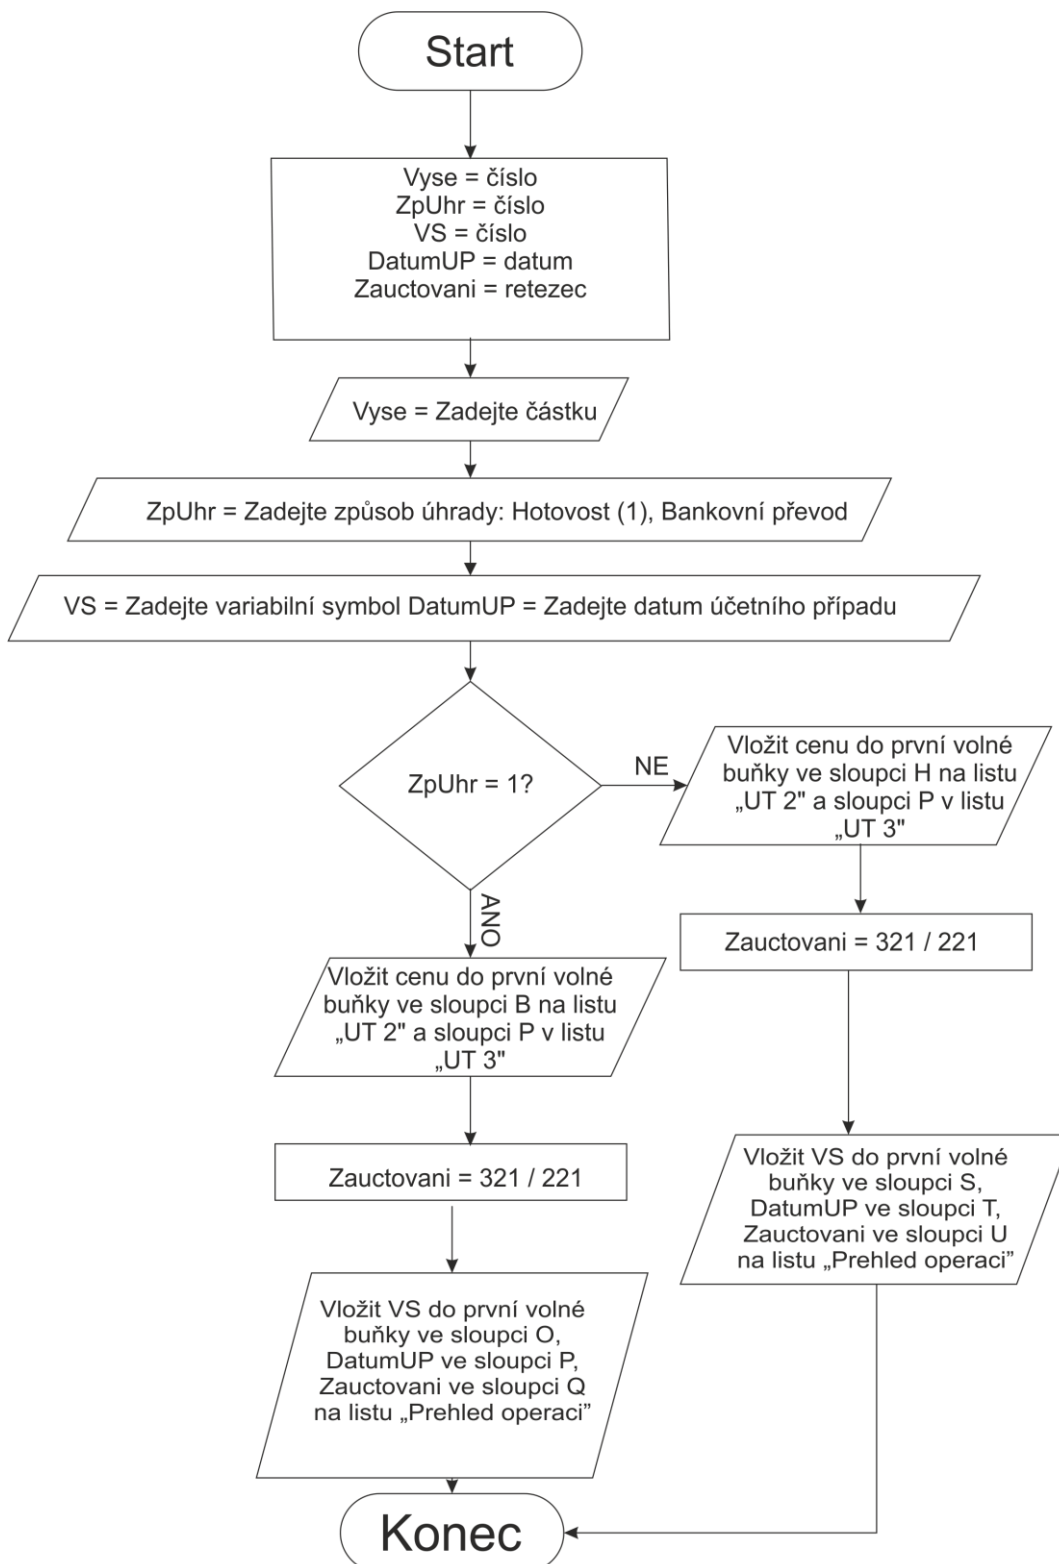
Start

Vyse = číslo
ZpUhr = číslo
VS = číslo
DatumUP = datum
Zauctovani = retezec

Vyse = Zadejte částku

ZpUhr = Zadejte způsob úhrady: Hotovost (1), Bankovní převod

VS = Zadejte variabilní symbol DatumUP = Zadejte datum účetního případu

ZpUhr = 1?

NE

Vložit cenu do první volné buňky ve sloupci H na listu „UT 2" a sloupci P v listu „UT 3"

Zauctovani = 321 / 221

Vložit VS do první volné buňky ve sloupci S, DatumUP ve sloupci T, Zauctovani ve sloupci U na listu „Prehled operaci"

ANO

Vložit cenu do první volné buňky ve sloupci B na listu „UT 2" a sloupci P v listu „UT 3"

Zauctovani = 321 / 221

Vložit VS do první volné buňky ve sloupci O, DatumUP ve sloupci P, Zauctovani ve sloupci Q na listu „Prehled operaci"

Konec